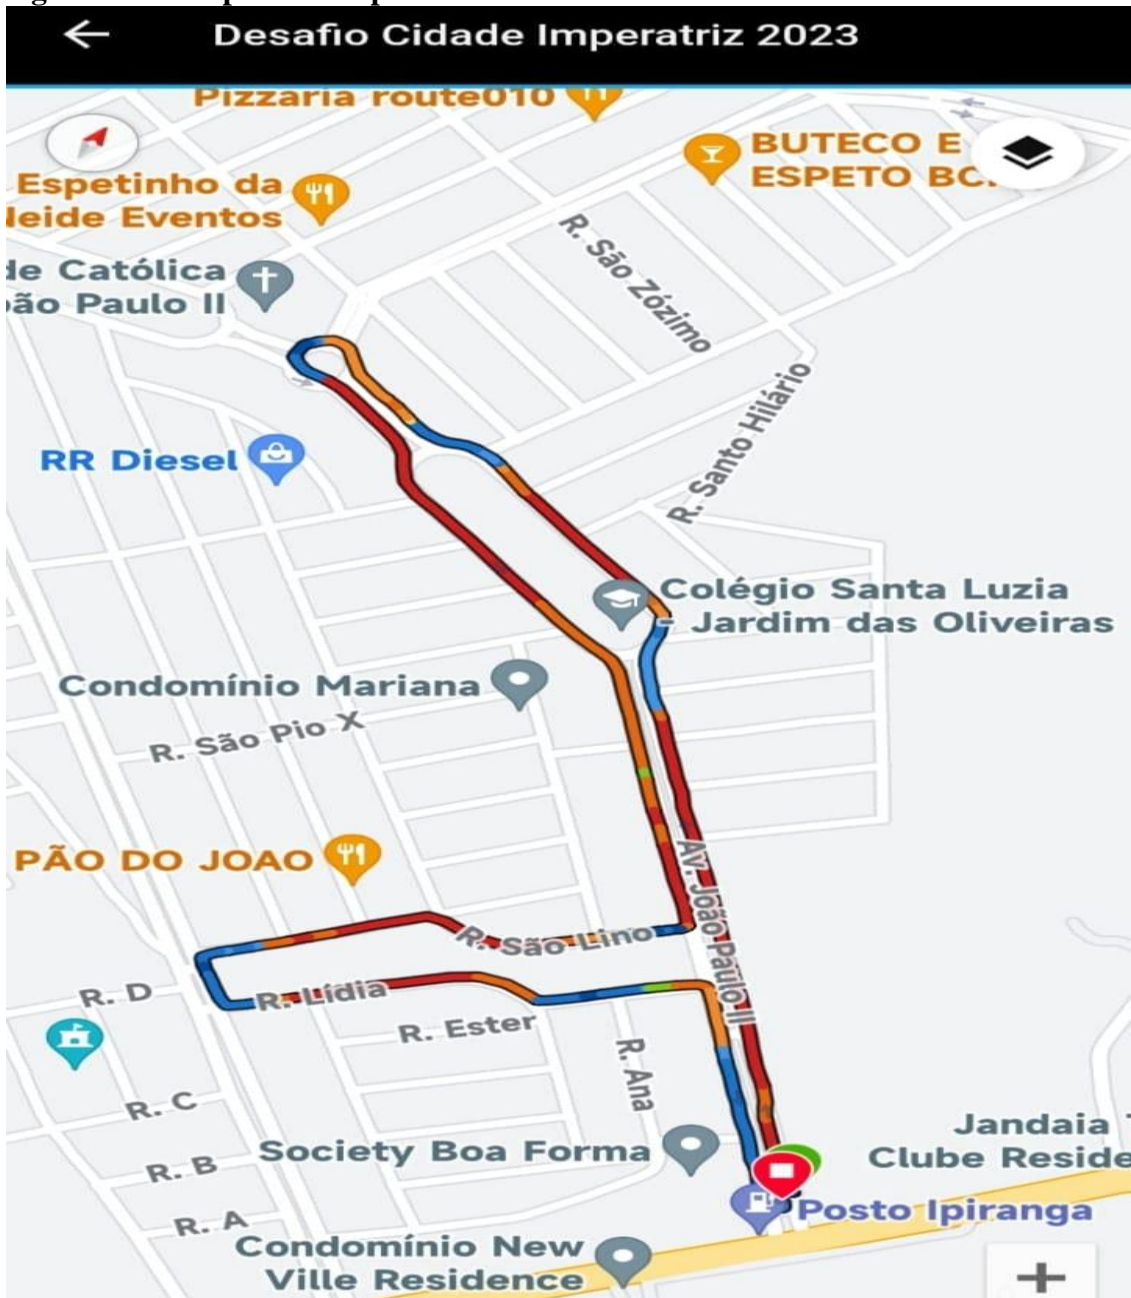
Desafio Cidade Imperatriz 2023

Pizzaria route010

BUTECO E ESPETO BC

Espetinho da leide Eventos

de Católica João Paulo II

R. São Zózimo

R. Santo Hilário

RR Diesel

Colégio Santa Luzia - Jardim das Oliveiras

Condomínio Mariana

R. São Pio X

PÃO DO JOAO

Av. João Paulo II

R. São Lino

R. D

R. Lídia

R. Ester

R. Ana

R. C

R. B

R. A

Society Boa Forma

Jandaia Clube Reside

Posto Ipiranga

Condomínio New Ville Residence

+